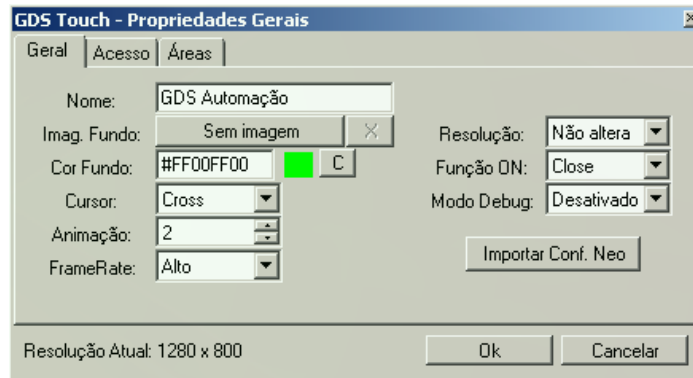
GDS Touch - Propriedades Gerais

Geral | Acesso | Áreas

Nome: GDS Automação
Imag. Fundo: Sem imagem X
Cor Fundo: #FF00FF00 C
Cursor: Cross
Animação: 2
FrameRate: Alto

Resolução: Não altera
Função ON: Close
Modo Debug: Desativado

Importar Conf. Neo

Resolução Atual: 1280 x 800

Ok
Cancelar